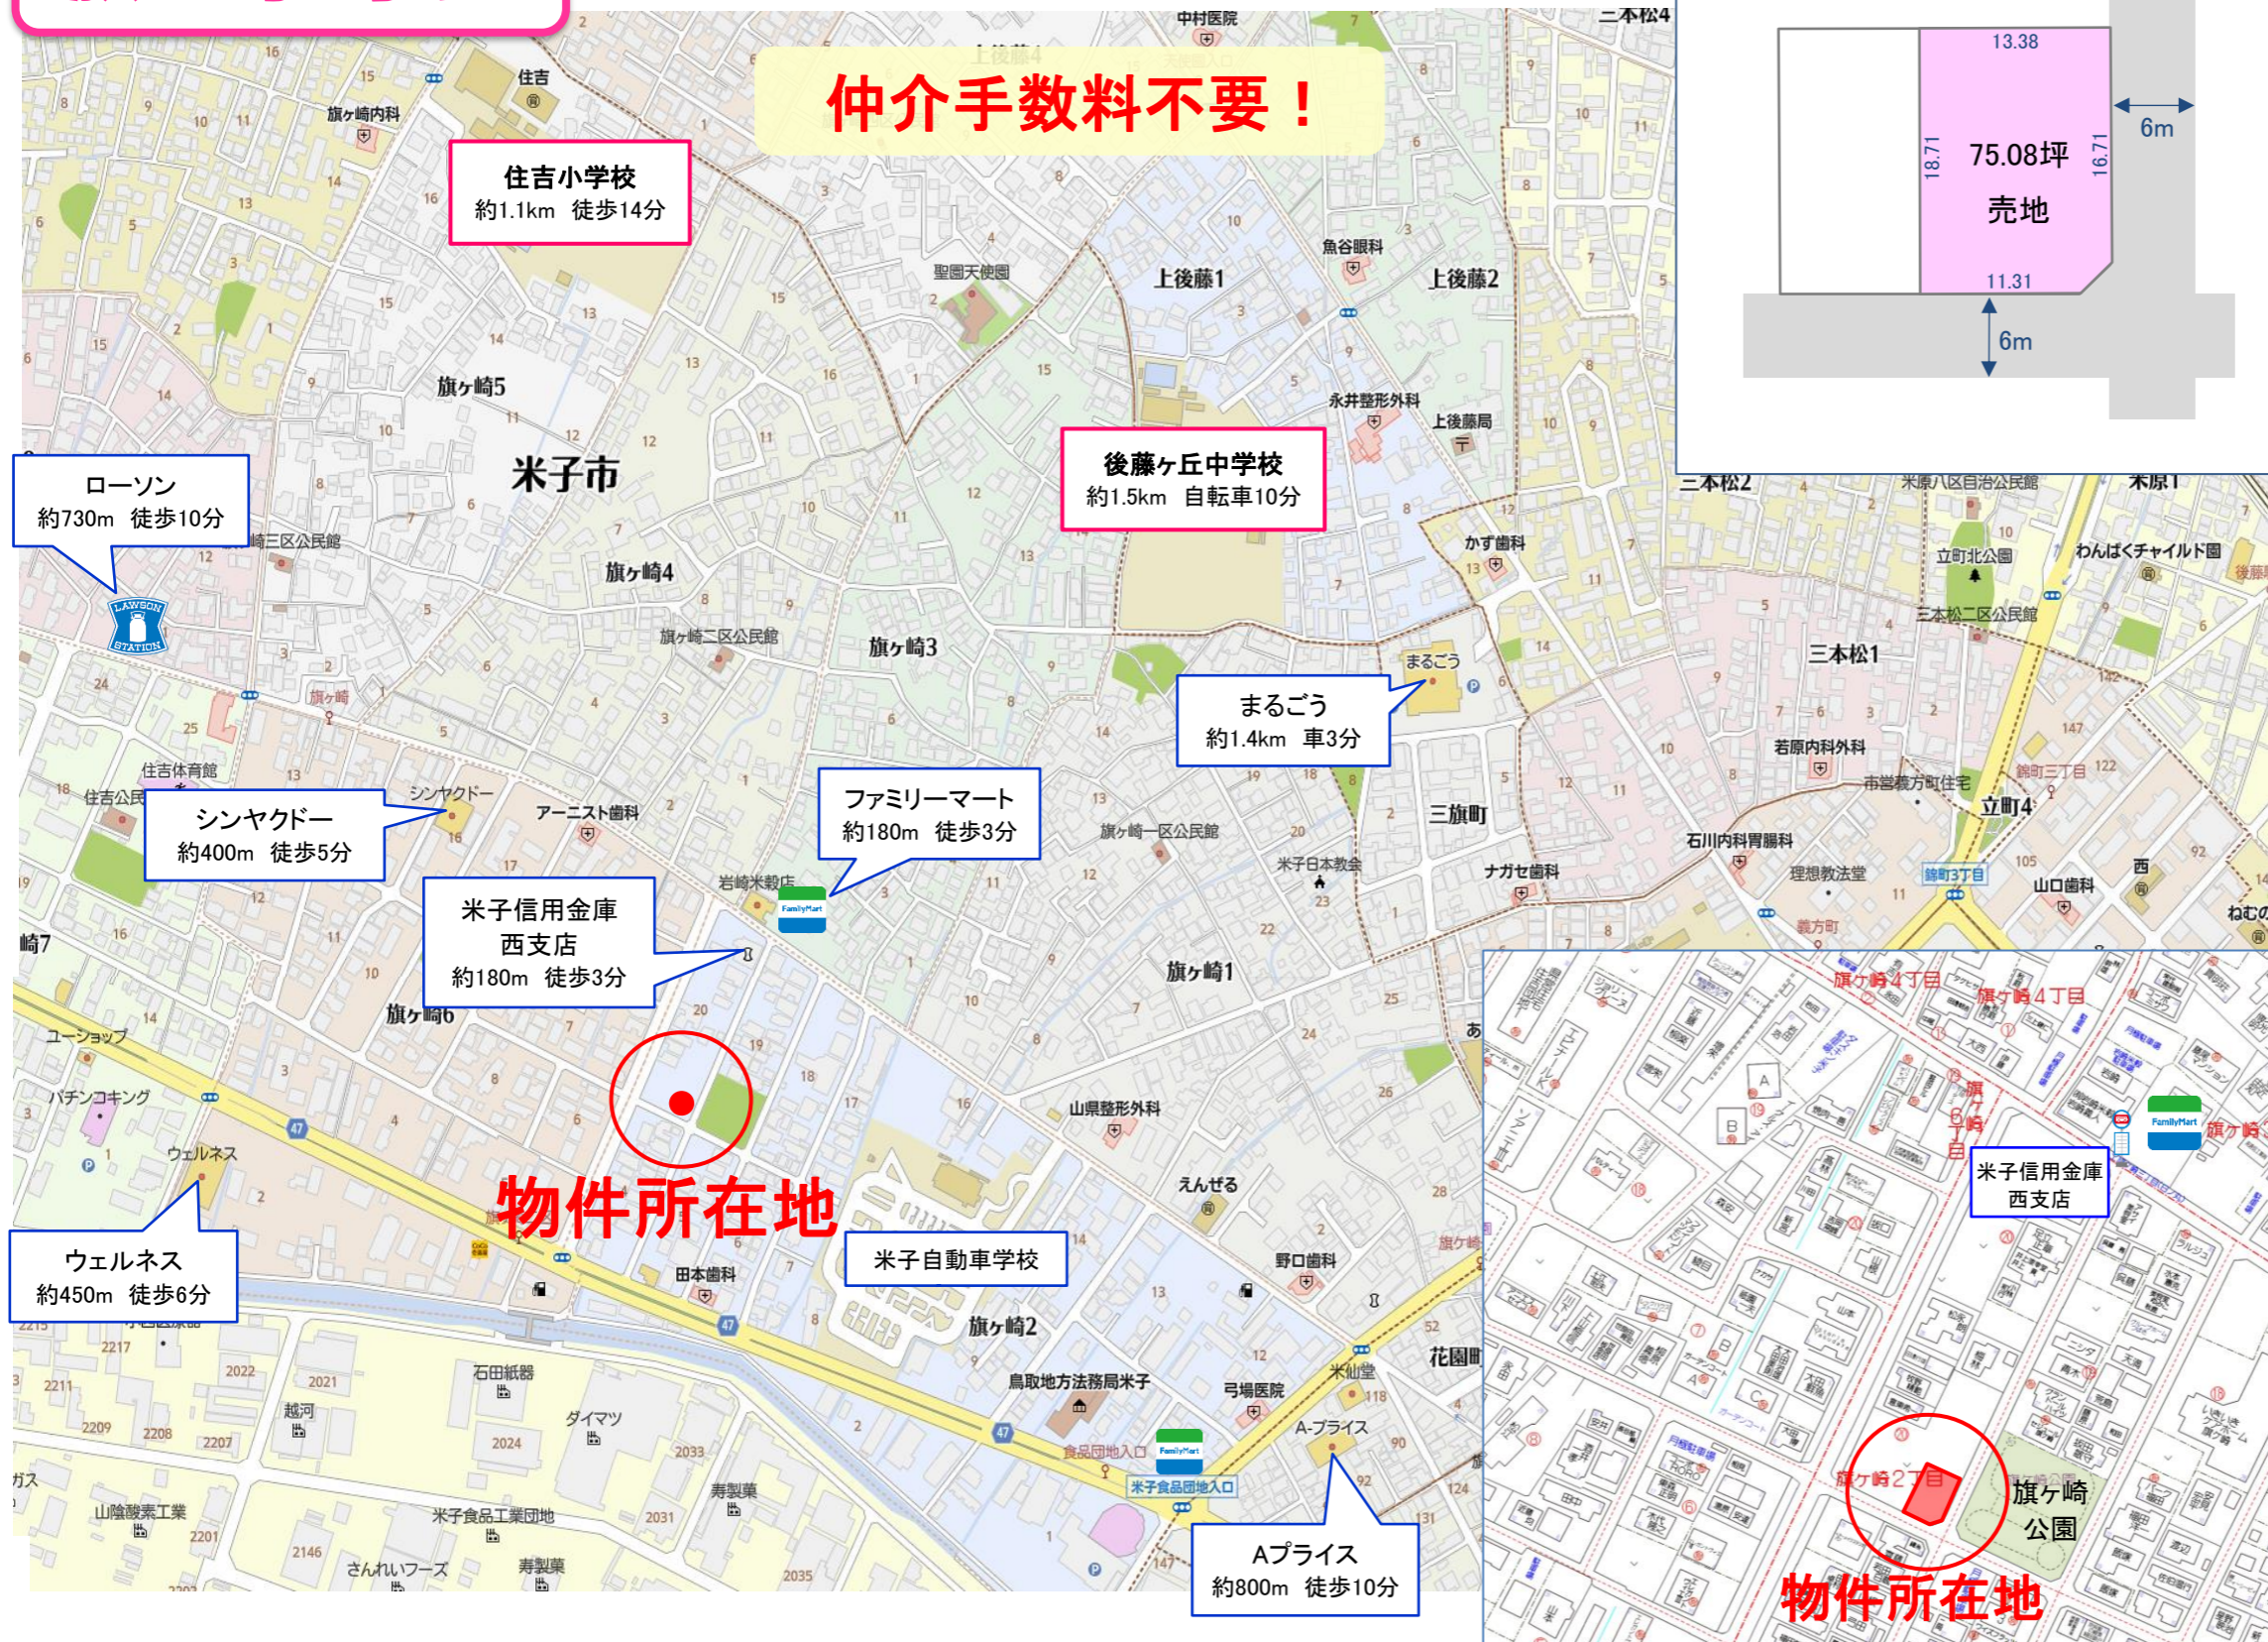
仲介手数料不要！

13.38
18.71
75.08坪
売地
16.71
11.31
6m
6m

住吉小学校
約1.1km 徒歩14分

後藤ヶ丘中学校
約1.5km 自転車10分

ローソン
約730m 徒歩10分

まるごう
約1.4km 車3分

ファミリーマート
約180m 徒歩3分

シンヤクドー
約400m 徒歩5分

米子信用金庫
西支店
約180m 徒歩3分

物件所在地

米子自動車学校

ウェルネス
約450m 徒歩6分

Aプライス
約800m 徒歩10分

米子市
旗ヶ崎5
旗ヶ崎4
旗ヶ崎3
旗ヶ崎6
旗ヶ崎1
旗ヶ崎2
旗ヶ崎7
上後藤1
上後藤2
上後藤4
三本松1
三本松2
三本松4
三旗町
立町4
花園町
住吉
中村医院
旗ヶ崎内科
聖園天使園
魚谷眼科
永井整形外科
上後藤局
かず歯科
立町北公園
わんぱくチャイルド園
三本松二区公民館
若原内科外科
市営義方町住宅
石川内科胃腸科
理想教法堂
ナガセ歯科
山口歯科
米子日本教会
旗ヶ崎一区公民館
旗ヶ崎二区公民館
旗ヶ崎三区公民館
アーニスト歯科
住吉体育館
住吉公民館
岩崎米穀店
ユーショップ
パチンコキング
山県整形外科
えんぜる
野口歯科
田本歯科
鳥取地方法務局米子
弓場医院
米仙堂
A-プライス
食品団地入口
米子食品団地入口
石田紙器
越河
ダイマツ
寿製菓
山陰酸素工業
米子食品工業団地
さんれいフーズ
LAWSON STATION
FamilyMart
47
2217
2211
2209
2208
2207
2022
2021
2024
2033
2031
2035
2146
2201
2215

旗ヶ崎4丁目
旗ヶ崎4丁目
旗ヶ崎2丁目
米子信用金庫
西支店
旗ヶ崎
公園
物件所在地